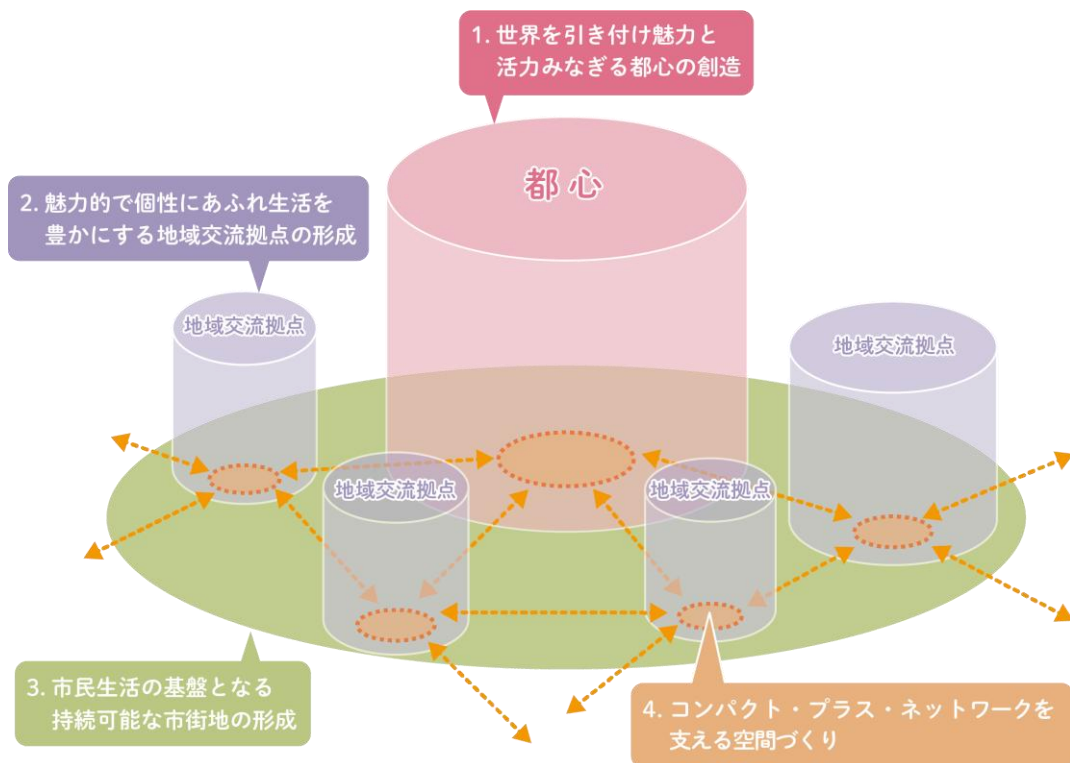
1. 世界を引き付け魅力と
活力みなぎる都心の創造

都心

2. 魅力的で個性にあふれ生活を
豊かにする地域交流拠点の形成

地域交流拠点

地域交流拠点

地域交流拠点

地域交流拠点

3. 市民生活の基盤となる
持続可能な市街地の形成

4. コンパクト・プラス・ネットワークを
支える空間づくり